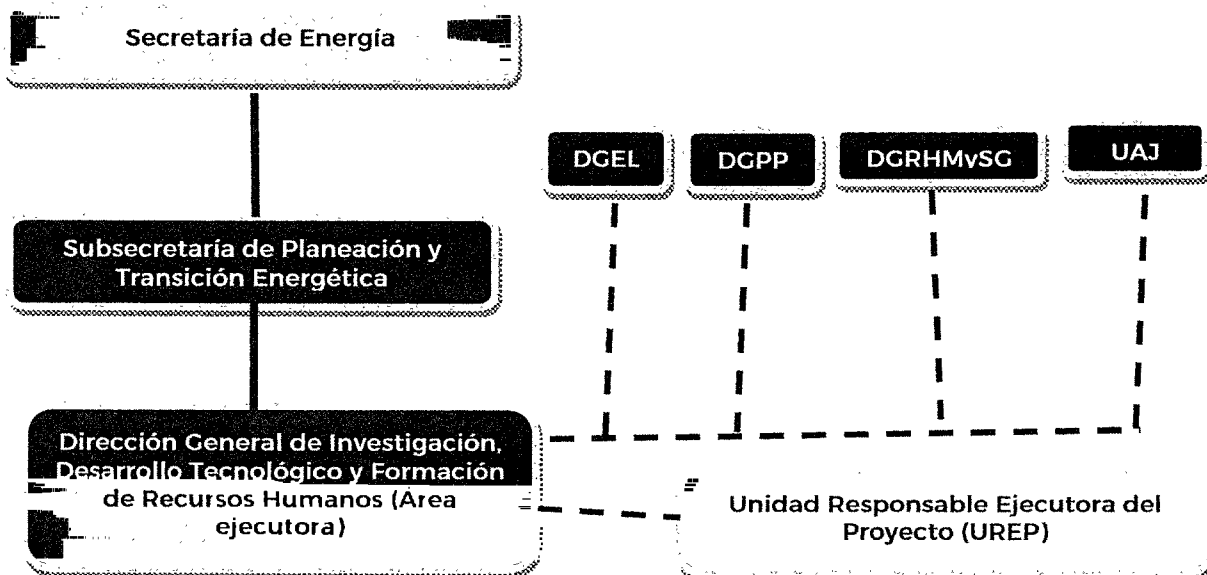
Secretaría de Energía

Subsecretaría de Planeación y Transición Energética

Dirección General de Investigación, Desarrollo Tecnológico y Formación de Recursos Humanos (Área ejecutora)

DGEL

DGPP

DGRHMySG

UAJ

Unidad Responsable Ejecutora del Proyecto (UREP)